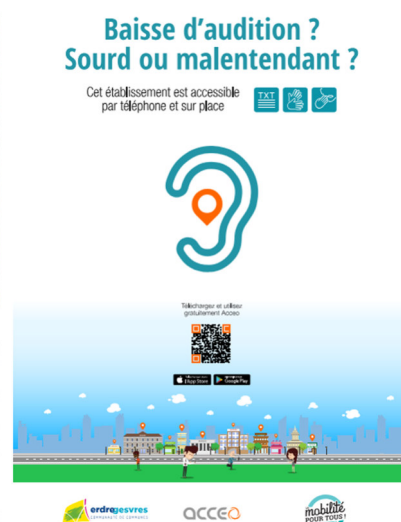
Baisse d'audition ?
Sourd ou malentendant ?

Cet établissement est accessible par téléphone et sur place

TXT

Télécharger et utiliser gratuitement Acceo

App Store

Google Play

erdregesvres
COMMUNAUTÉ DE COMMUNES

acceo

mobilité POUR TOUS !